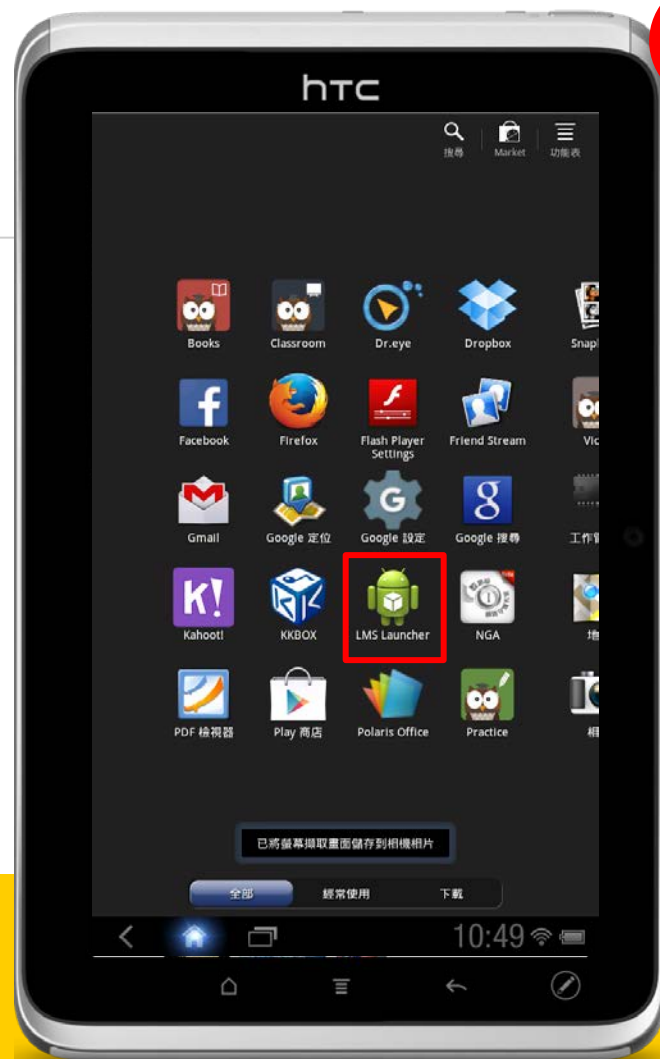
htc

搜尋 Market 功能表

Books Classroom Dr.eye Dropbox Snap

Facebook Firefox Flash Player Settings Friend Stream Vi

Gmail Google 定位 Google 設定 Google 搜尋 工作

Kahoot! KKBOX LMS Launcher NGA 地

PDF 檢視器 Play 商店 Polaris Office Practice 相

已將螢幕擷取畫面儲存到相機相片

全部 經常使用 下載

10:49